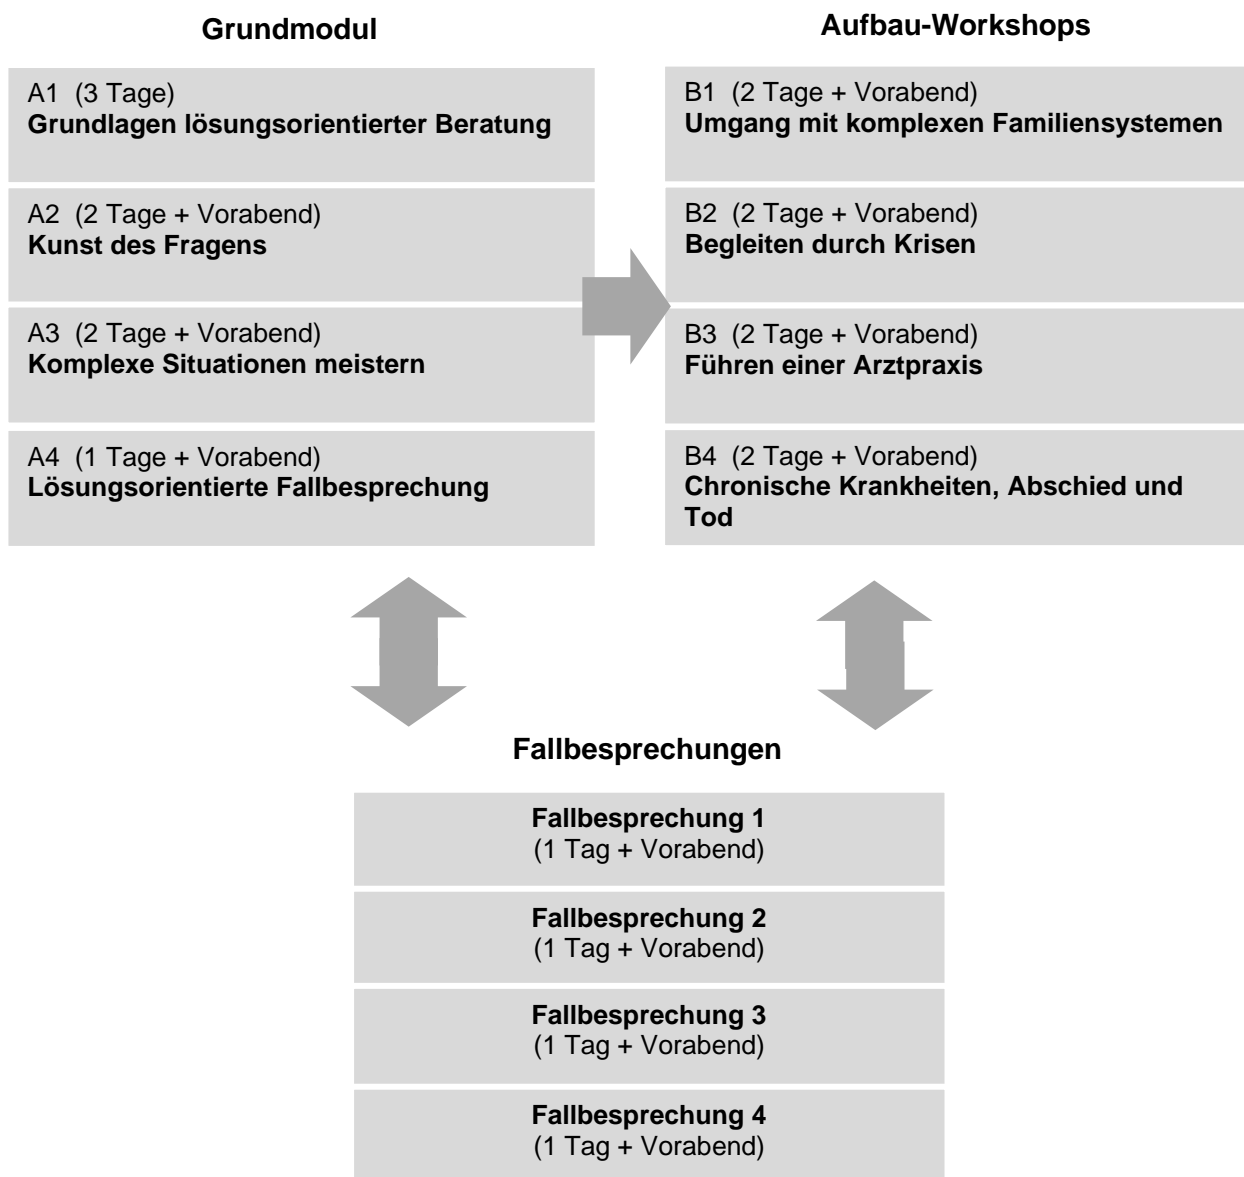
**Grundmodul**

A1 (3 Tage)
**Grundlagen lösungsorientierter Beratung**

A2 (2 Tage + Vorabend)
**Kunst des Fragens**

A3 (2 Tage + Vorabend)
**Komplexe Situationen meistern**

A4 (1 Tage + Vorabend)
**Lösungsorientierte Fallbesprechung**

**Aufbau-Workshops**

B1 (2 Tage + Vorabend)
**Umgang mit komplexen Familiensystemen**

B2 (2 Tage + Vorabend)
**Begleiten durch Krisen**

B3 (2 Tage + Vorabend)
**Führen einer Arztpraxis**

B4 (2 Tage + Vorabend)
**Chronische Krankheiten, Abschied und Tod**

**Fallbesprechungen**

**Fallbesprechung 1**
(1 Tag + Vorabend)

**Fallbesprechung 2**
(1 Tag + Vorabend)

**Fallbesprechung 3**
(1 Tag + Vorabend)

**Fallbesprechung 4**
(1 Tag + Vorabend)